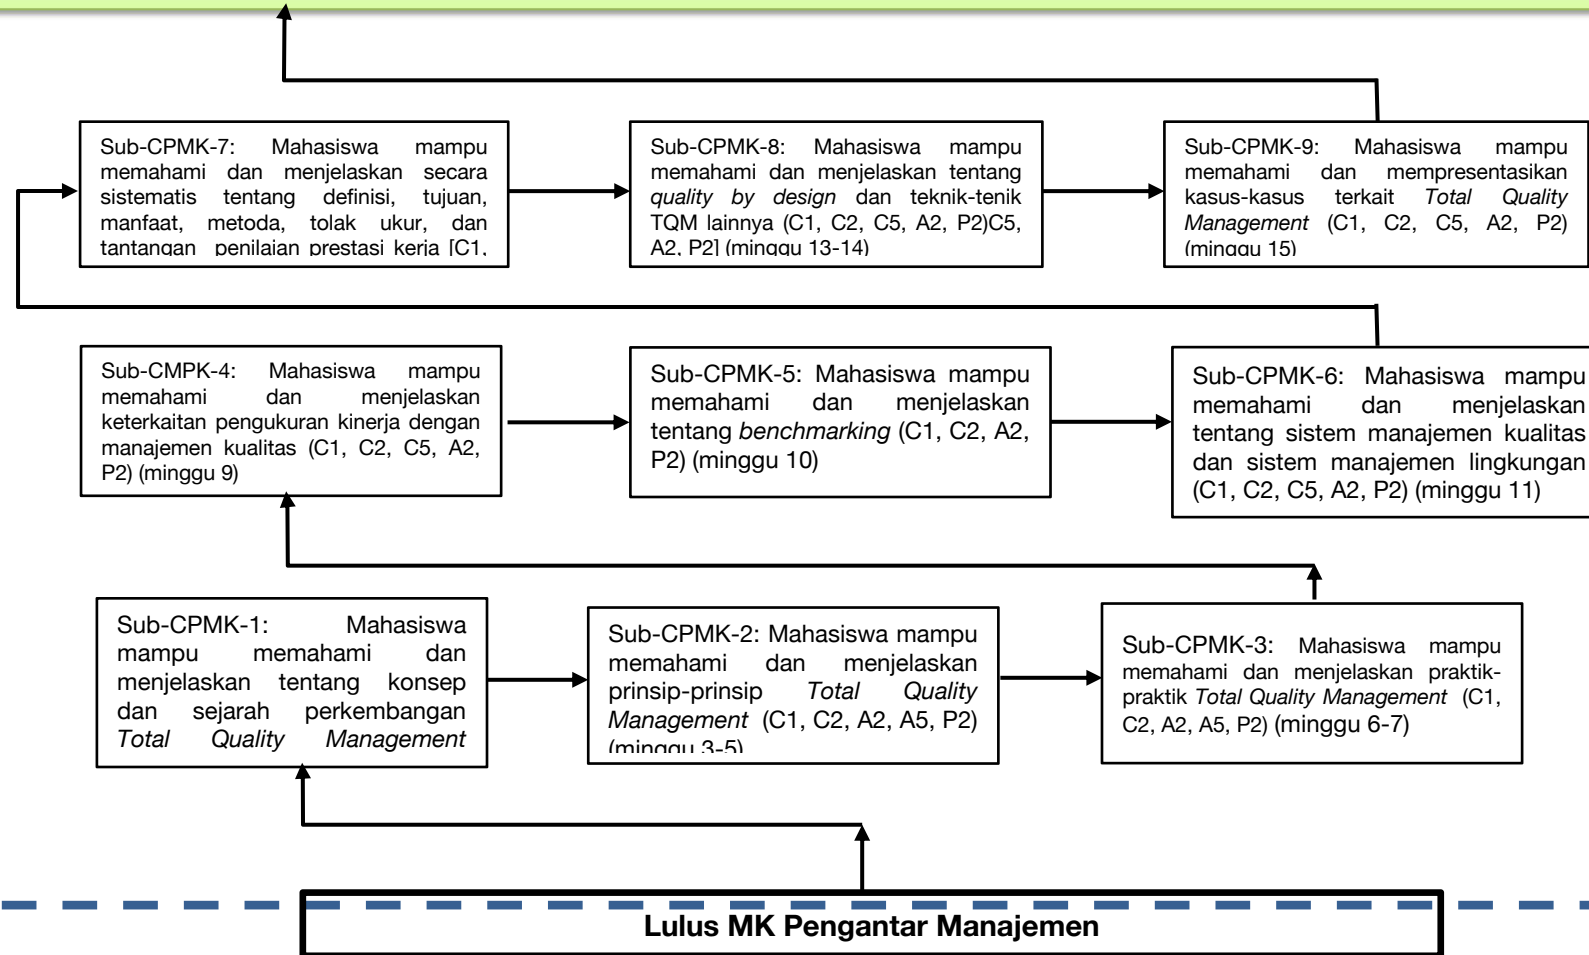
Sub-CPMK-7: Mahasiswa mampu memahami dan menjelaskan secara sistematis tentang definisi, tujuan, manfaat, metoda, tolak ukur, dan tantangan penilaian prestasi kerja [C1, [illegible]

Sub-CPMK-8: Mahasiswa mampu memahami dan menjelaskan tentang *quality by design* dan teknik-tenik TQM lainnya (C1, C2, C5, A2, P2)C5, A2, P2] (minggu 13-14)

Sub-CPMK-9: Mahasiswa mampu memahami dan mempresentasikan kasus-kasus terkait *Total Quality Management* (C1, C2, C5, A2, P2) (minggu 15)

Sub-CMPK-4: Mahasiswa mampu memahami dan menjelaskan keterkaitan pengukuran kinerja dengan manajemen kualitas (C1, C2, C5, A2, P2) (minggu 9)

Sub-CPMK-5: Mahasiswa mampu memahami dan menjelaskan tentang *benchmarking* (C1, C2, A2, P2) (minggu 10)

Sub-CPMK-6: Mahasiswa mampu memahami dan menjelaskan tentang sistem manajemen kualitas dan sistem manajemen lingkungan (C1, C2, C5, A2, P2) (minggu 11)

Sub-CPMK-1: Mahasiswa mampu memahami dan menjelaskan tentang konsep dan sejarah perkembangan *Total Quality Management*

Sub-CPMK-2: Mahasiswa mampu memahami dan menjelaskan prinsip-prinsip *Total Quality Management* (C1, C2, A2, A5, P2) (minggu 3-5)

Sub-CPMK-3: Mahasiswa mampu memahami dan menjelaskan praktik-praktik *Total Quality Management* (C1, C2, A2, A5, P2) (minggu 6-7)

Lulus MK Pengantar Manajemen